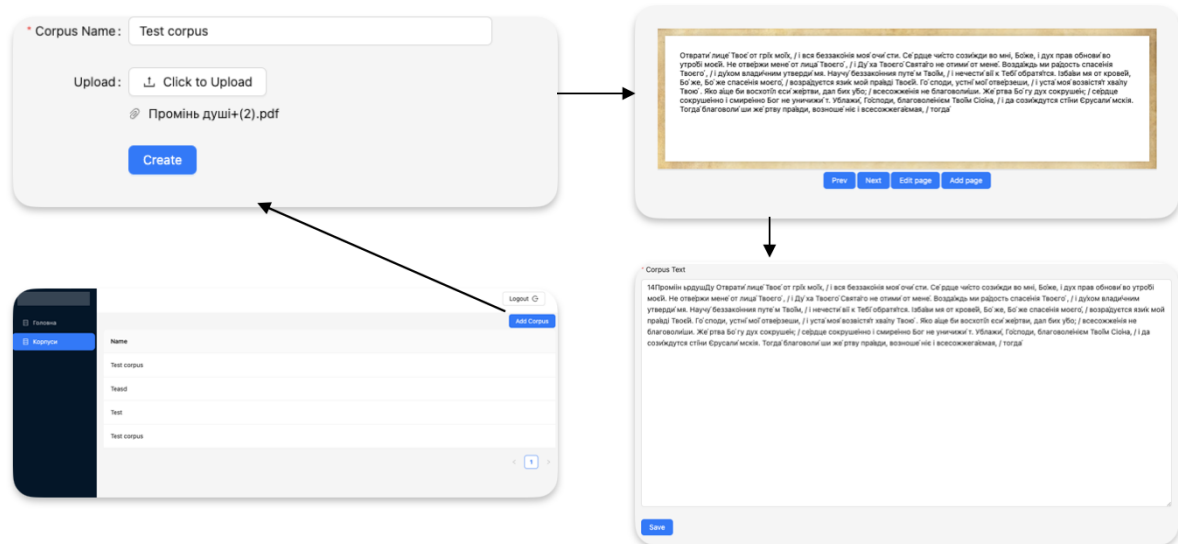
* Corpus Name: Test corpus

Upload: Click to Upload

Промінь душі+(2).pdf

Create

Отврати́ лице́ Твое́ от гріх моі́х, / і вся беззако́нія моя́ очи́сти. Се́рдце чи́сто созижди во мні, Бо́же, і дух прав обнови́ во утробі моей. Не отве́ржи мене́ от лица́ Твоего́, / і Ду́ха Твоего́ Свята́го не отими́ от мене́. Возда́жди ми ра́дость спасе́нія Твоего́, / і ду́хом влади́чним утверди́ мя. Научу́ беззако́нния путе́м Твоі́м, / і нечести́ві к Тебі́ обратя́тся. Ізба́ви мя от кровей, Бо́же, Бо́же спасе́нія моего́, / возра́дуется язи́к мой правді Твоей. Го́споди, устні́ мої́ отве́рзеши, / і уста́ моя́ возвістя́т хвалу Твою́. Яко а́ще би восхоті́л еси́ же́ртви, дал бих убо; / всесожже́нія не благоволиши. Же́ртва Бо́гу дух сокруше́н; / се́рдце сокрушенно і смире́нно Бог не уничижи́т. Ублажи́, Го́споди, благоволе́нієм Твоі́м Сіона, / і да созижду́тся сті́ни Єрусали́мскія. Тогда́ благоволи́ши же́ртву пра́вди, возноше́ніє і всесожега́емая, / тогда́

Prev Next Edit page Add page

Головна
Корпуси

Logout
Add Corpus

| Name |
|---|
| Test corpus |
| Teasd |
| Test |
| Test corpus |

1

* Corpus Text

14Промінь ьрдушіДу Отврати́ лице́ Твое́ от гріх моі́х, / і вся беззако́нія моя́ очи́сти. Се́рдце чи́сто созижди во мні, Бо́же, і дух прав обнови́ во утробі моей. Не отве́ржи мене́ от лица́ Твоего́, / і Ду́ха Твоего́ Свята́го не отими́ от мене́. Возда́жди ми ра́дость спасе́нія Твоего́, / і ду́хом влади́чним утверди́ мя. Научу́ беззако́нния путе́м Твоі́м, / і нечести́ві к Тебі́ обратя́тся. Ізба́ви мя от кровей, Бо́же, Бо́же спасе́нія моего́, / возра́дуется язи́к мой правді Твоей. Го́споди, устні́ мої́ отве́рзеши, / і уста́ моя́ возвістя́т хвалу Твою́. Яко а́ще би восхоті́л еси́ же́ртви, дал бих убо; / всесожже́нія не благоволиши. Же́ртва Бо́гу дух сокруше́н; / се́рдце сокрушенно і смире́нно Бог не уничижи́т. Ублажи́, Го́споди, благоволе́нієм Твоі́м Сіона, / і да созижду́тся сті́ни Єрусали́мскія. Тогда́ благоволи́ши же́ртву пра́вди, возноше́ніє і всесожега́емая, / тогда́

Save